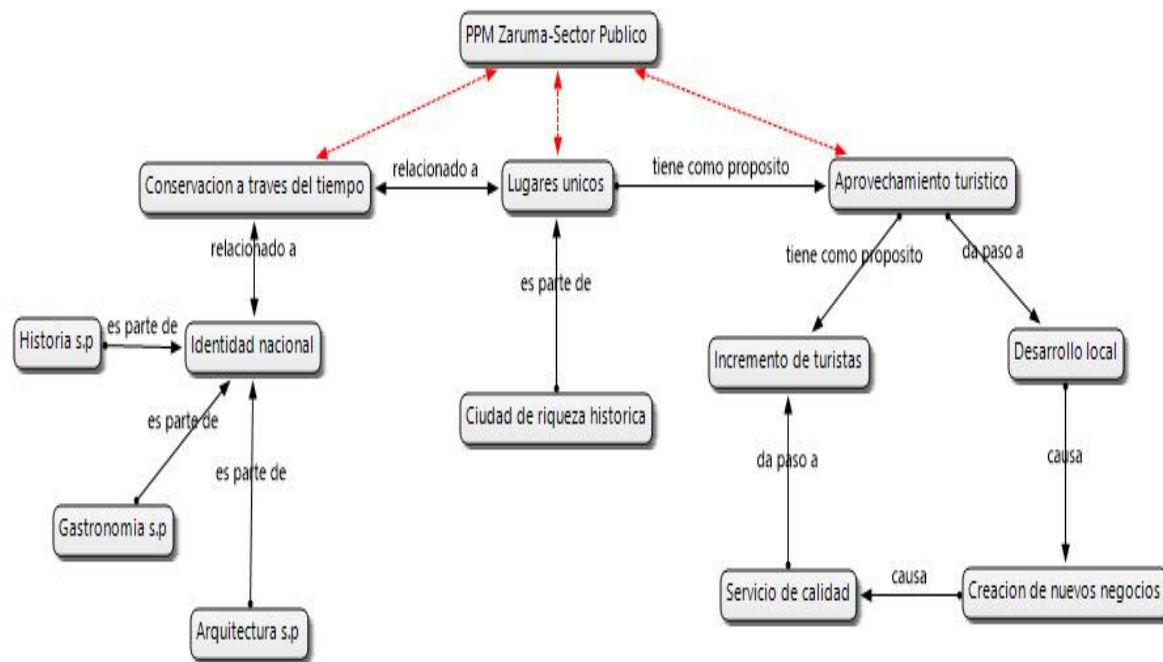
PPM Zaruma-Sector Publico

Conservacion a traves del tiempo

relacionado a

Lugares unicos

tiene como proposito

Aprovechamiento turistico

relacionado a

es parte de

tiene como proposito

da paso a

Historia s.p

es parte de

Identidad nacional

Incremento de turistas

Desarrollo local

es parte de

Ciudad de riqueza historica

es parte de

da paso a

causa

Gastronomia s.p

Servicio de calidad

causa

Creacion de nuevos negocios

Arquitectura s.p